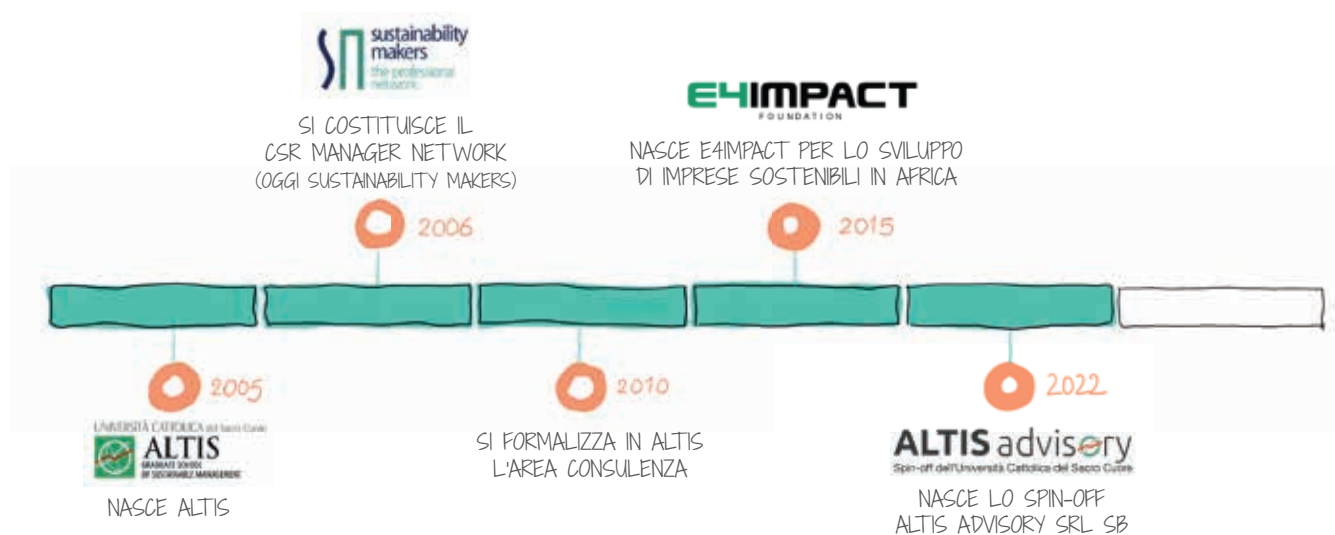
sustainability makers
the professional network

SI COSTITUISCE IL CSR MANAGER NETWORK (OGGI SUSTAINABILITY MAKERS)

2006

E4IMPACT
FOUNDATION

NASCE E4IMPACT PER LO SVILUPPO DI IMPRESE SOSTENIBILI IN AFRICA

2015

2005

UNIVERSITÀ CATTOLICA del Sacro Cuore
ALTIS
GRADUATE SCHOOL OF SUSTAINABLE MANAGEMENT

NASCE ALTIS

2010

SI FORMALIZZA IN ALTIS L'AREA CONSULENZA

2022

ALTIS advisory
Spin-off dell'Università Cattolica del Sacro Cuore

NASCE LO SPIN-OFF ALTIS ADVISORY SRL SB